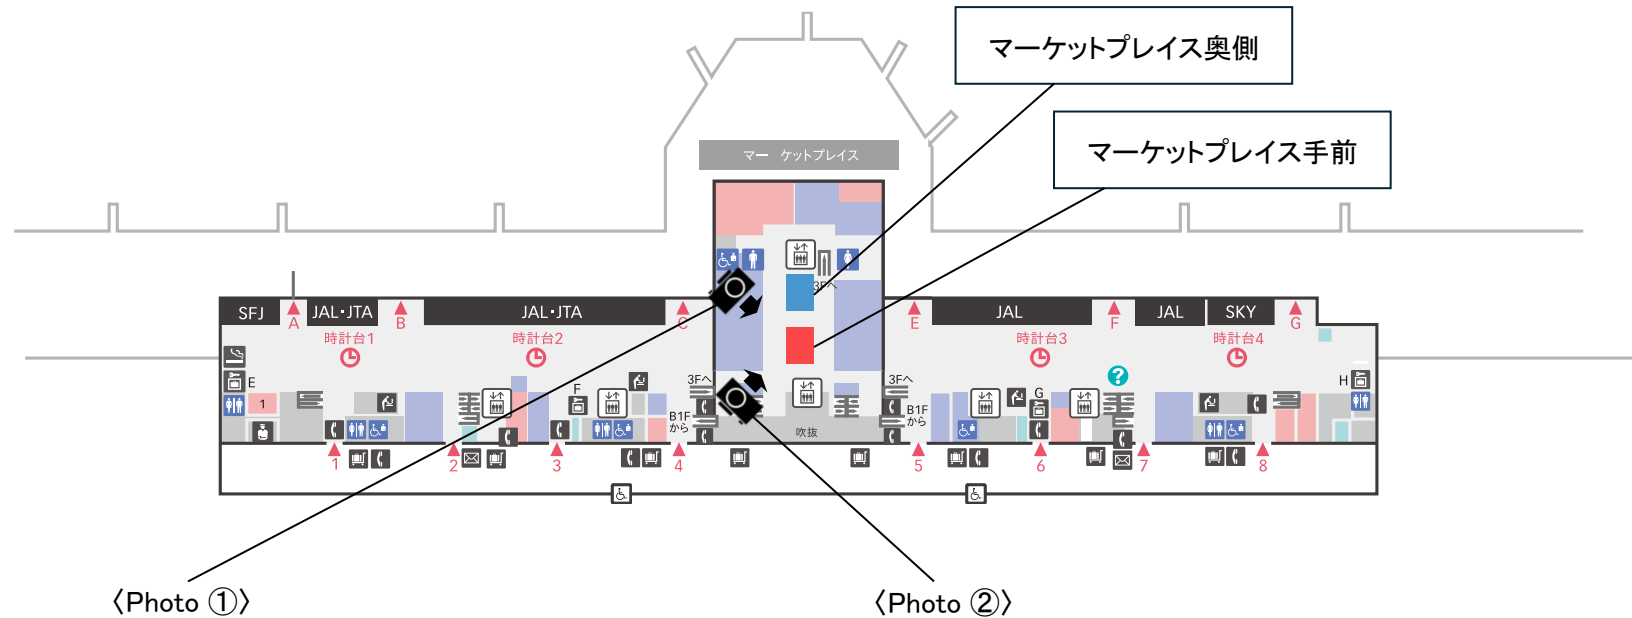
マーケットプレイス奥側

マーケットプレイス手前

マー　ケットプレイス

3Fへ

SFJ
A
JAL・JTA
B
JAL・JTA
C
E
JAL
F
JAL
SKY
G

時計台1
時計台2
時計台3
時計台4

E
1
F
3Fへ
B1Fから
吹抜
3Fへ
B1Fから
G
H

1
2
3
4
5
6
7
8

〈Photo ①〉
〈Photo ②〉